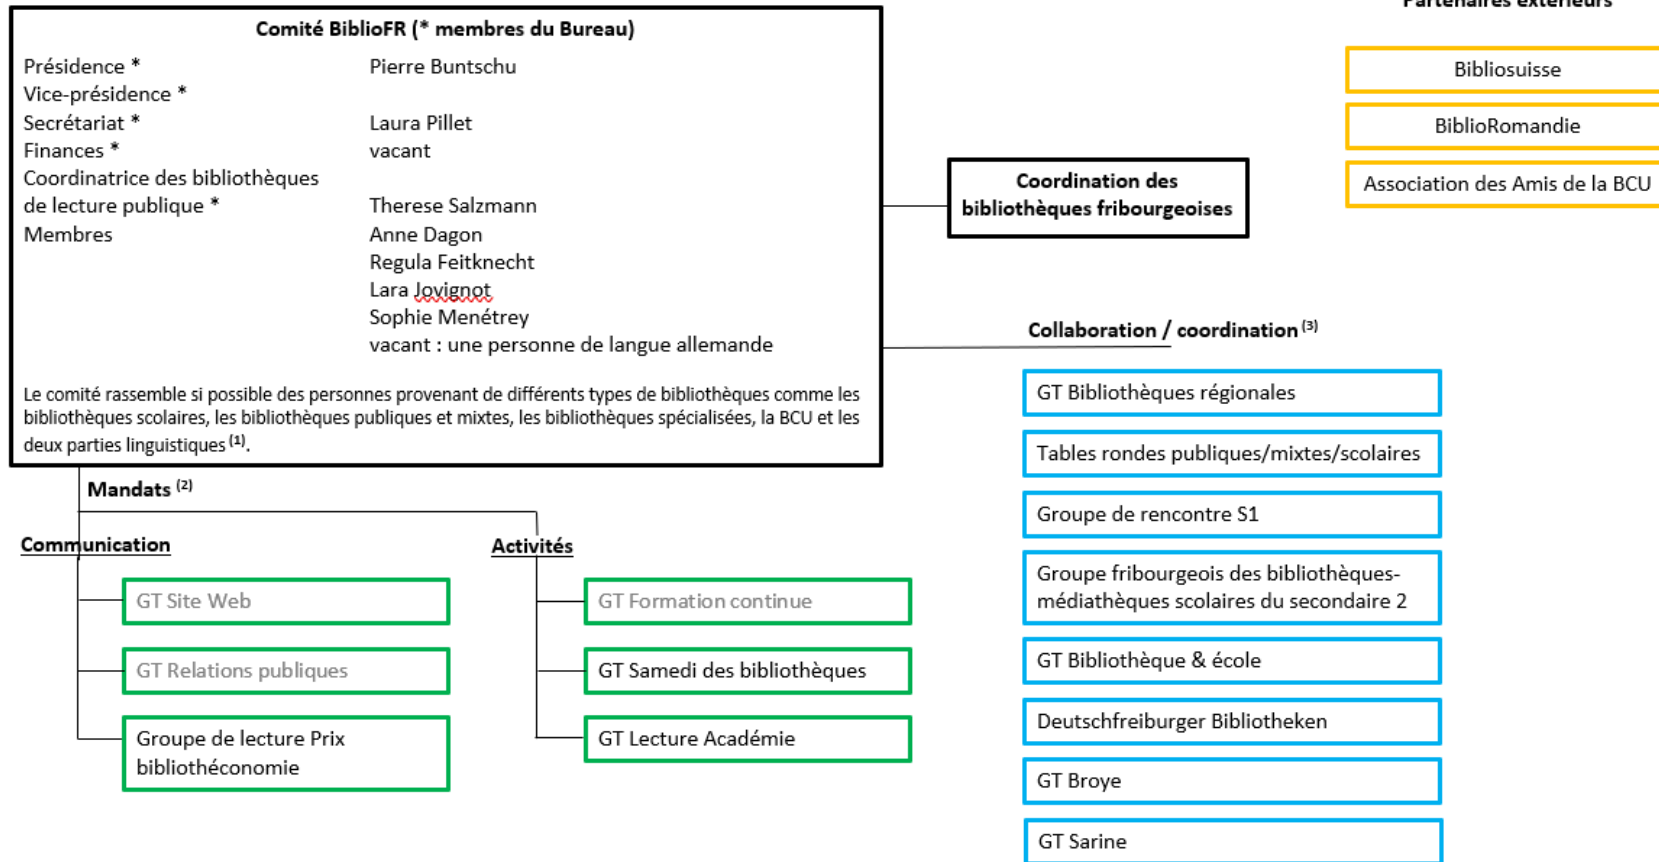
Comité BiblioFR (* membres du Bureau)

| | |
|---|---|
| Présidence * | Pierre Buntschu |
| Vice-présidence * | |
| Secrétariat * | Laura Pillet |
| Finances * | vacant |
| Coordinatrice des bibliothèques de lecture publique * | Therese Salzmann |
| Membres | Anne Dagon |
| | Regula Feitknecht |
| | Lara Jovignot |
| | Sophie Menétrey |
| | vacant : une personne de langue allemande |

Le comité rassemble si possible des personnes provenant de différents types de bibliothèques comme les bibliothèques scolaires, les bibliothèques publiques et mixtes, les bibliothèques spécialisées, la BCU et les deux parties linguistiques $^{(1)}$.

Partenaires extérieurs

Bibliosuisse

BiblioRomandie

Association des Amis de la BCU

Coordination des bibliothèques fribourgeoises

Collaboration / coordination $^{(3)}$

GT Bibliothèques régionales

Tables rondes publiques/mixtes/scolaires

Groupe de rencontre S1

Groupe fribourgeois des bibliothèques-médiathèques scolaires du secondaire 2

GT Bibliothèque & école

Deutschfreiburger Bibliotheken

GT Broye

GT Sarine

Mandats $^{(2)}$

Communication

GT Site Web

GT Relations publiques

Groupe de lecture Prix bibliothéconomie

Activités

GT Formation continue

GT Samedi des bibliothèques

GT Lecture Académie